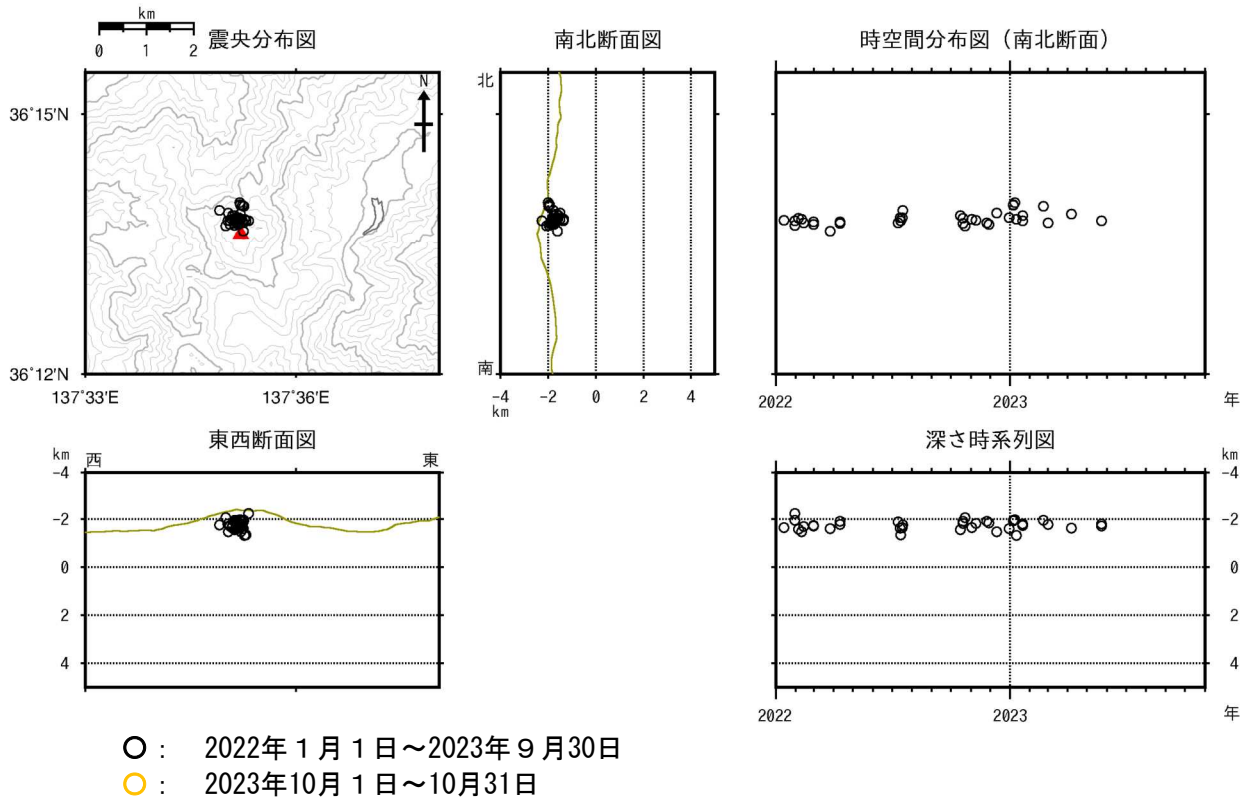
km
0 1 2
震央分布図

36°15′N

36°12′N
137°33′E 137°36′E

N

南北断面図
北

南
−4 −2 0 2 4
km

時空間分布図（南北断面）

2022 2023 年

東西断面図
km
西 東
−4
−2
0
2
4

深さ時系列図
km
−4
−2
0
2
4

2022 2023 年

○： 2022年１月１日～2023年９月30日
○： 2023年10月１日～10月31日